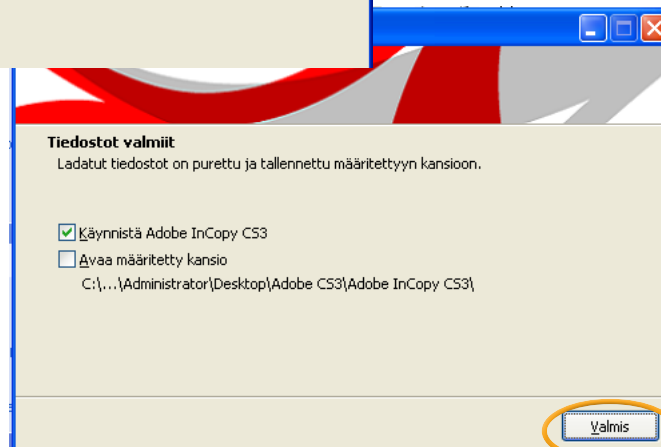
Tiedostot valmiit

Ladatut tiedostot on purettu ja tallennettu määritettyyn kansioon.

Käynnistä Adobe InCopy CS3

Avaa määritetty kansio

C:\...\Administrator\Desktop\Adobe CS3\Adobe InCopy CS3\

Valmis